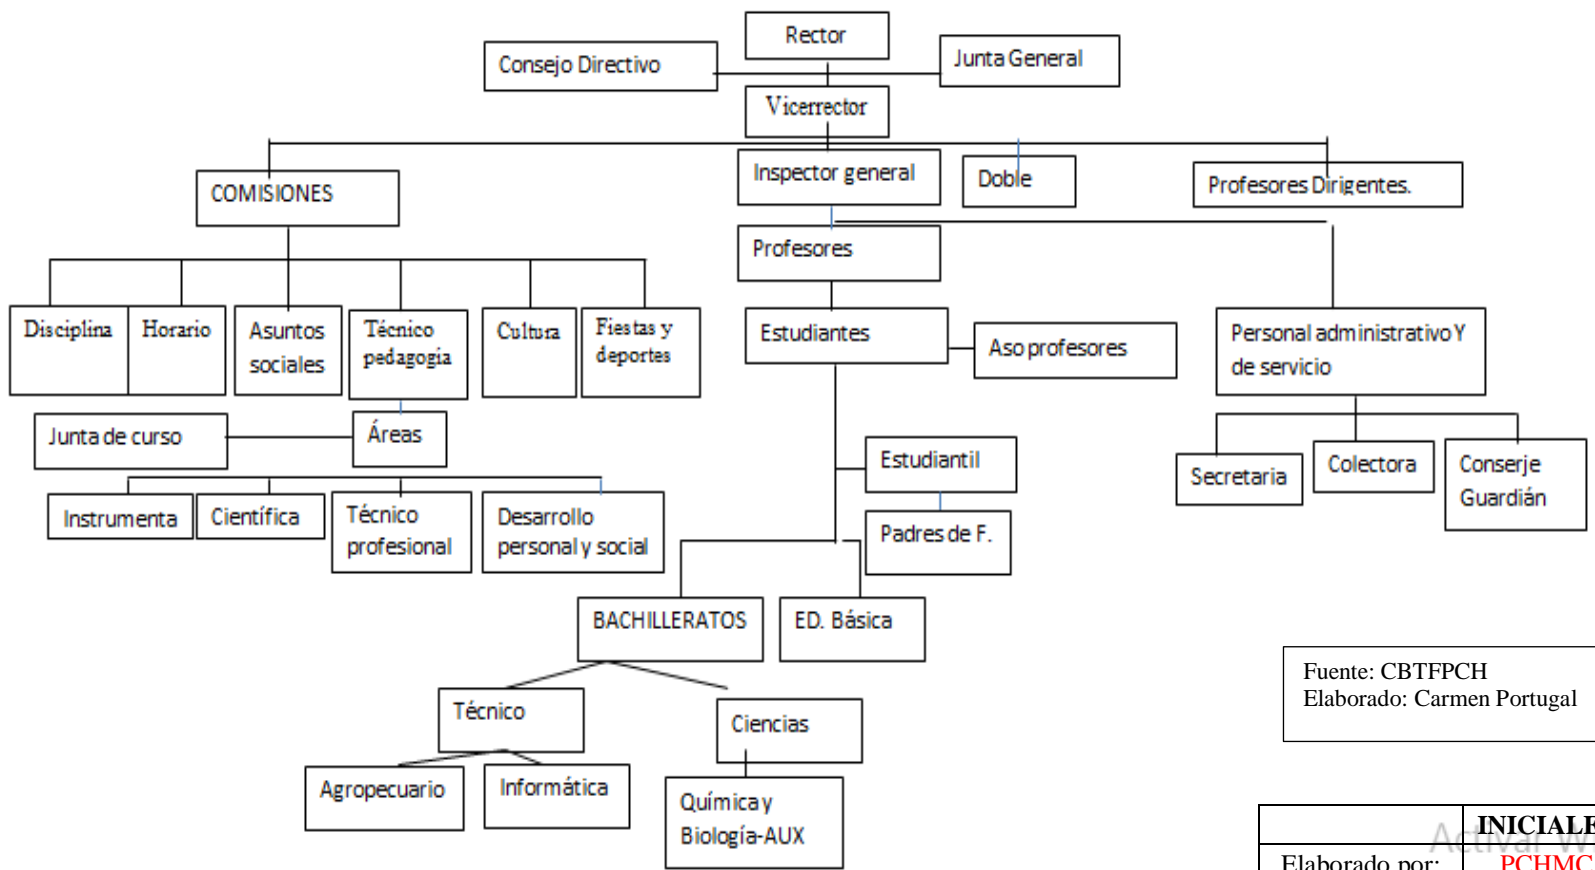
Rector

Consejo Directivo

Junta General

Vicerrector

COMISIONES

Inspector general

Doble

Profesores Dirigentes.

Profesores

Disciplina

Horario

Asuntos sociales

Técnico pedagogía

Cultura

Fiestas y deportes

Estudiantes

Aso profesores

Personal administrativo Y de servicio

Junta de curso

Áreas

Estudiantil

Secretaria

Colectora

Conserje Guardián

Instrumenta

Científica

Técnico profesional

Desarrollo personal y social

Padres de F.

BACHILLERATOS

ED. Básica

Técnico

Ciencias

Agropecuario

Informática

Química y Biología-AUX

Fuente: CBTFPCH
Elaborado: Carmen Portugal

| | INICIALE |
|---|---|
| Elaborado por: | PCHMC |

Activar W